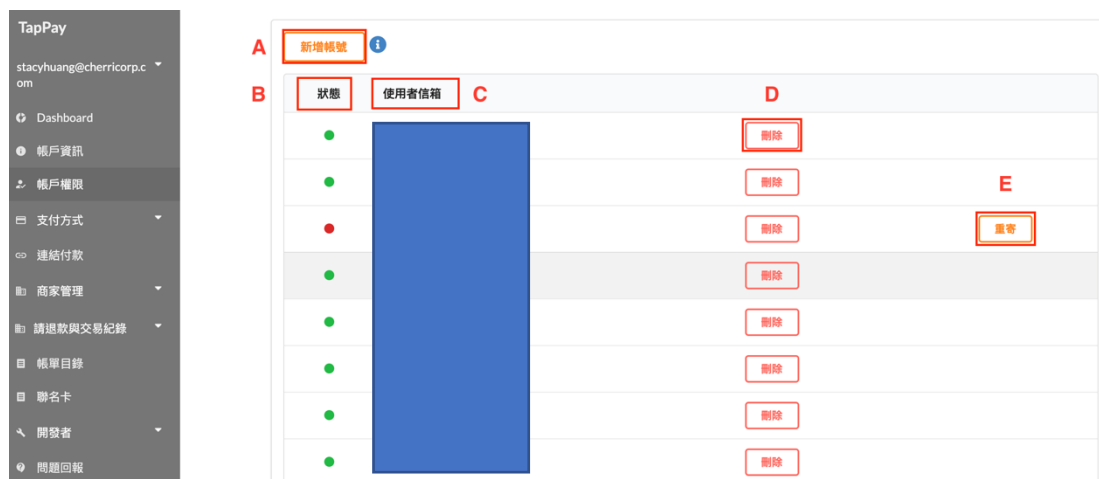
TapPay

stacyhuang@cherricorp.com

Dashboard
帳戶資訊
帳戶權限
支付方式
連結付款
商家管理
請退款與交易紀錄
帳單目錄
聯名卡
開發者
問題回報

A 新增帳號

B 狀態 使用者信箱 C

D

刪除
刪除
刪除
E
重寄
刪除
刪除
刪除
刪除
刪除